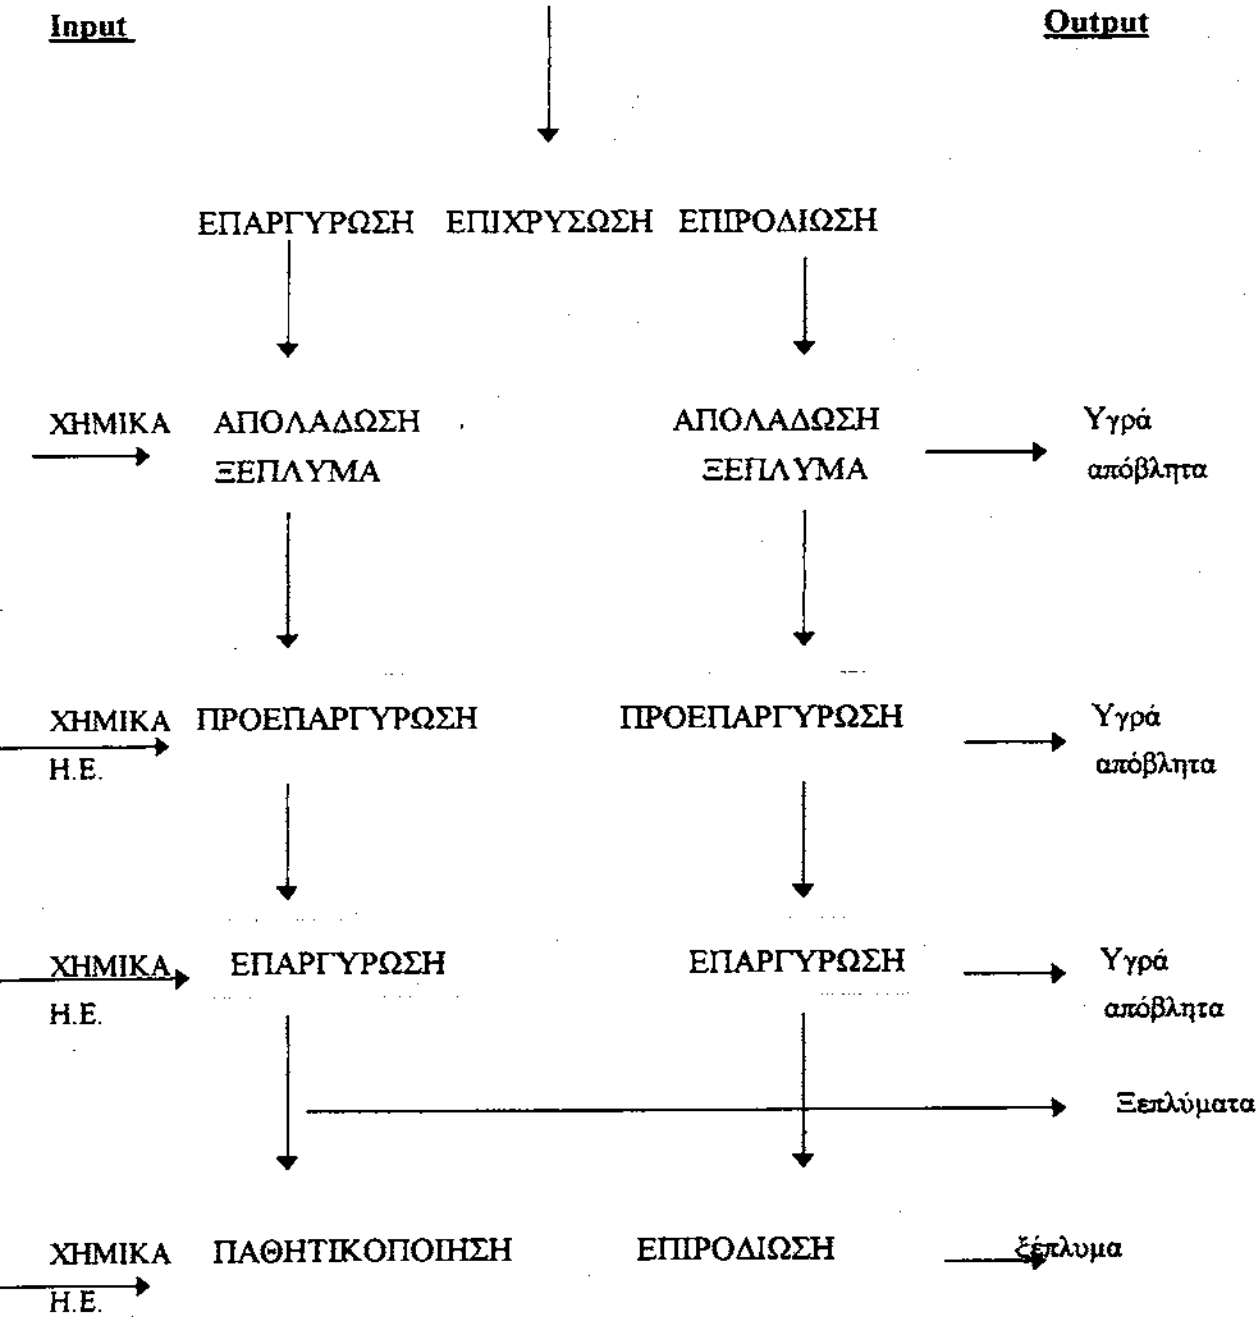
Input

Output

ΕΠΑΡΓΥΡΩΣΗ ΕΠΙΧΡΥΣΩΣΗ ΕΠΙΡΟΔΙΩΣΗ

ΧΗΜΙΚΑ ΑΠΟΛΑΔΩΣΗ ΞΕΠΛΥΜΑ

ΑΠΟΛΑΔΩΣΗ ΞΕΠΛΥΜΑ

Υγρά απόβλητα

ΧΗΜΙΚΑ Η.Ε. ΠΡΟΕΠΑΡΓΥΡΩΣΗ

ΠΡΟΕΠΑΡΓΥΡΩΣΗ

Υγρά απόβλητα

ΧΗΜΙΚΑ Η.Ε. ΕΠΑΡΓΥΡΩΣΗ

ΕΠΑΡΓΥΡΩΣΗ

Υγρά απόβλητα

Ξεπλύματα

ΧΗΜΙΚΑ Η.Ε. ΠΑΘΗΤΙΚΟΠΟΙΗΣΗ

ΕΠΙΡΟΔΙΩΣΗ

ξέπλυμα